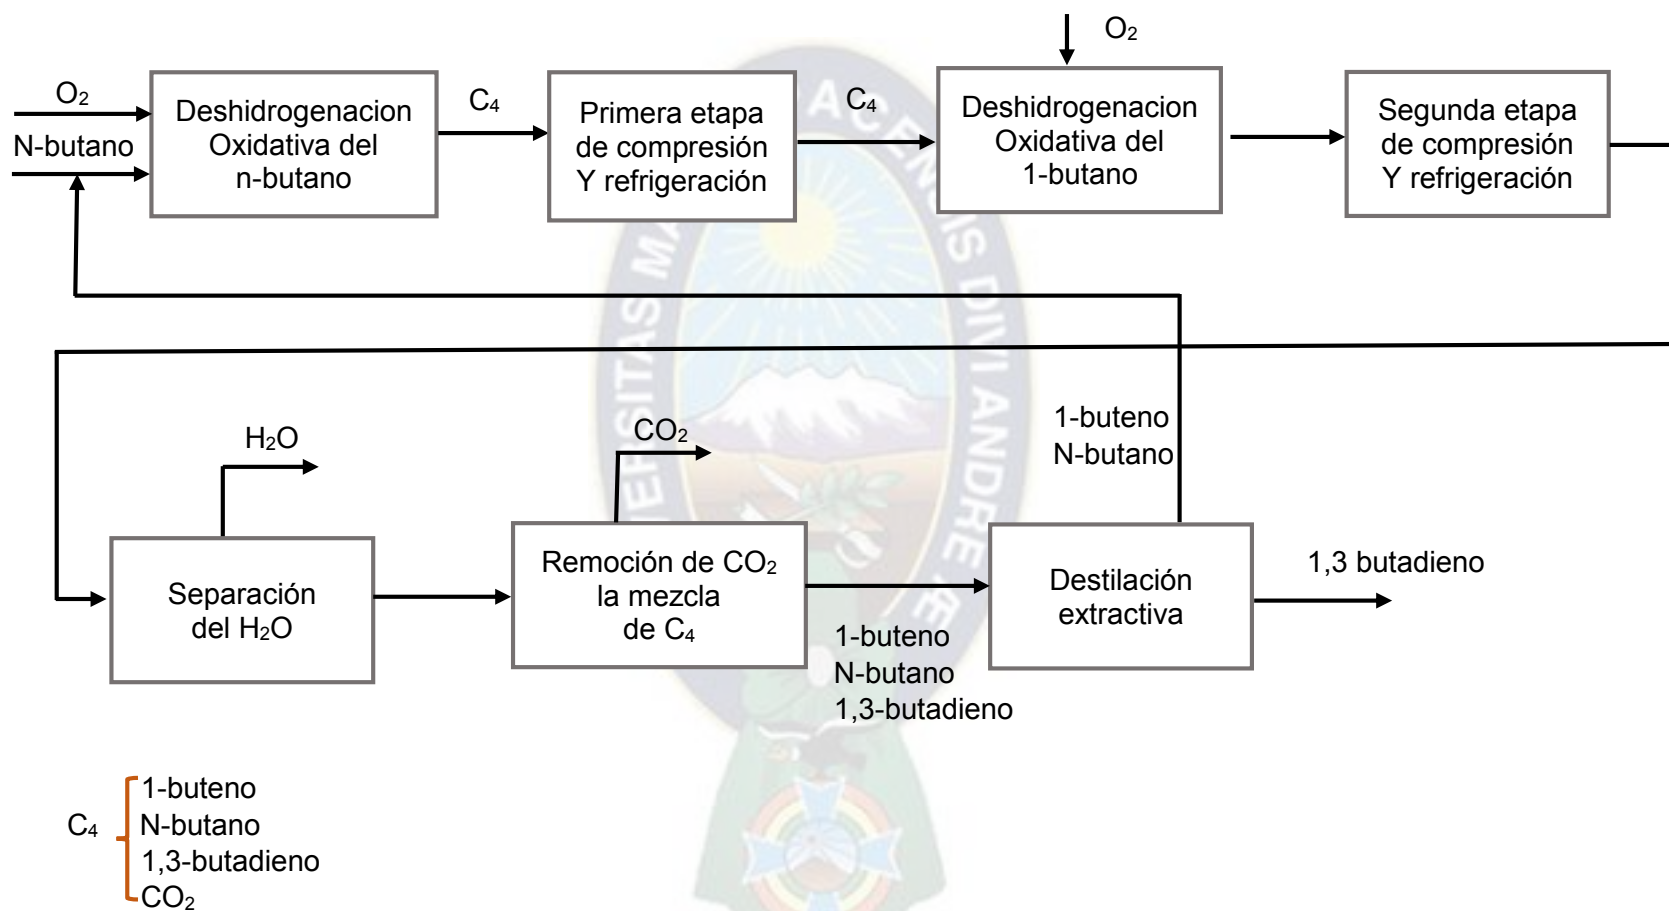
$O_2$

$O_2$
N-butano

Deshidrogenacion Oxidativa del n-butano

$C_4$

Primera etapa de compresión Y refrigeración

$C_4$

Deshidrogenacion Oxidativa del 1-butano

Segunda etapa de compresión Y refrigeración

1-buteno
N-butano

$H_2O$

$CO_2$

Separación del $H_2O$

Remoción de $CO_2$ la mezcla de $C_4$

Destilación extractiva

1,3 butadieno

1-buteno
N-butano
1,3-butadieno

$C_4$ 1-buteno
N-butano
1,3-butadieno
$CO_2$